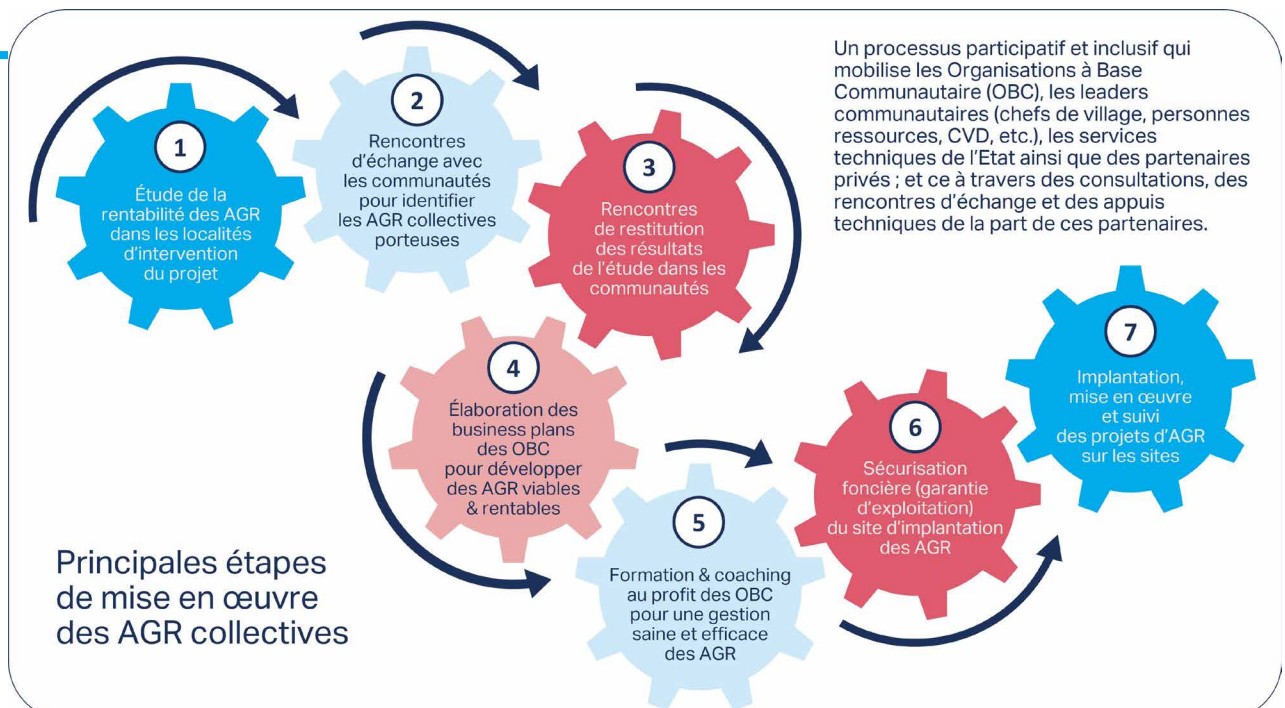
Un processus participatif et inclusif qui mobilise les Organisations à Base Communautaire (OBC), les leaders communautaires (chefs de village, personnes ressources, CVD, etc.), les services techniques de l'Etat ainsi que des partenaires privés ; et ce à travers des consultations, des rencontres d'échange et des appuis techniques de la part de ces partenaires.

1
Étude de la rentabilité des AGR dans les localités d'intervention du projet

2
Rencontres d'échange avec les communautés pour identifier les AGR collectives porteuses

3
Rencontres de restitution des résultats de l'étude dans les communautés

4
Élaboration des business plans des OBC pour développer des AGR viables & rentables

5
Formation & coaching au profit des OBC pour une gestion saine et efficace des AGR

6
Sécurisation foncière (garantie d'exploitation) du site d'implantation des AGR

7
Implantation, mise en œuvre et suivi des projets d'AGR sur les sites

Principales étapes de mise en œuvre des AGR collectives